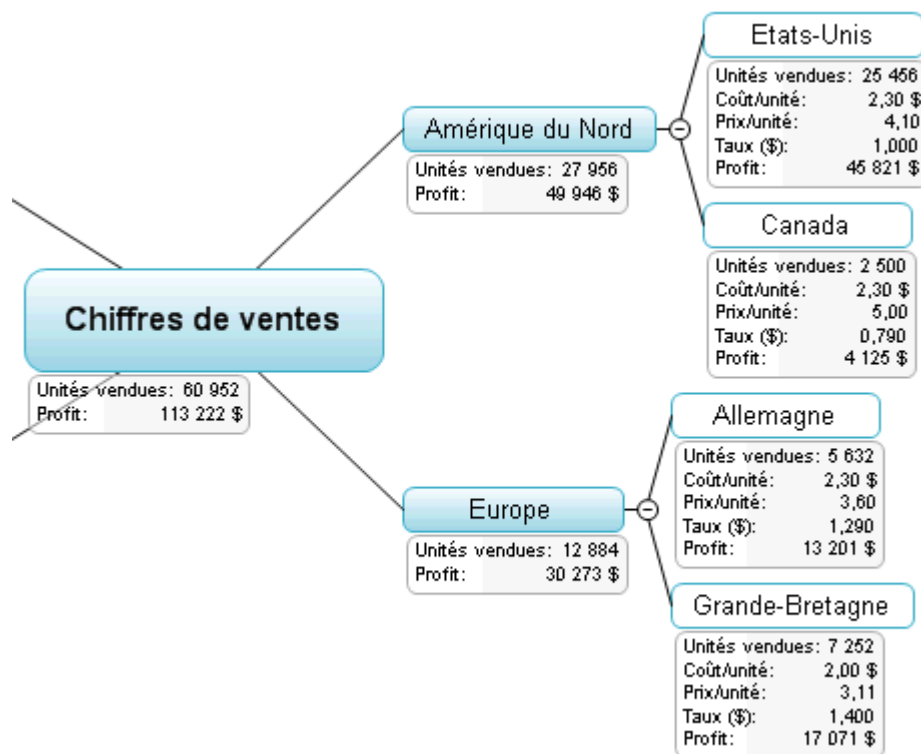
Chiffres de ventes

| Unités vendues: | 60 952 |
|---|---|
| Profit: | 113 222 $ |

Amérique du Nord

| Unités vendues: | 27 956 |
|---|---|
| Profit: | 49 946 $ |

Etats-Unis

| Unités vendues: | 25 456 |
|---|---|
| Coût/unité: | 2,30 $ |
| Prix/unité: | 4,10 |
| Taux ($): | 1,000 |
| Profit: | 45 821 $ |

Canada

| Unités vendues: | 2 500 |
|---|---|
| Coût/unité: | 2,30 $ |
| Prix/unité: | 5,00 |
| Taux ($): | 0,790 |
| Profit: | 4 125 $ |

Europe

| Unités vendues: | 12 884 |
|---|---|
| Profit: | 30 273 $ |

Allemagne

| Unités vendues: | 5 632 |
|---|---|
| Coût/unité: | 2,30 $ |
| Prix/unité: | 3,60 |
| Taux ($): | 1,290 |
| Profit: | 13 201 $ |

Grande-Bretagne

| Unités vendues: | 7 252 |
|---|---|
| Coût/unité: | 2,00 $ |
| Prix/unité: | 3,11 |
| Taux ($): | 1,400 |
| Profit: | 17 071 $ |